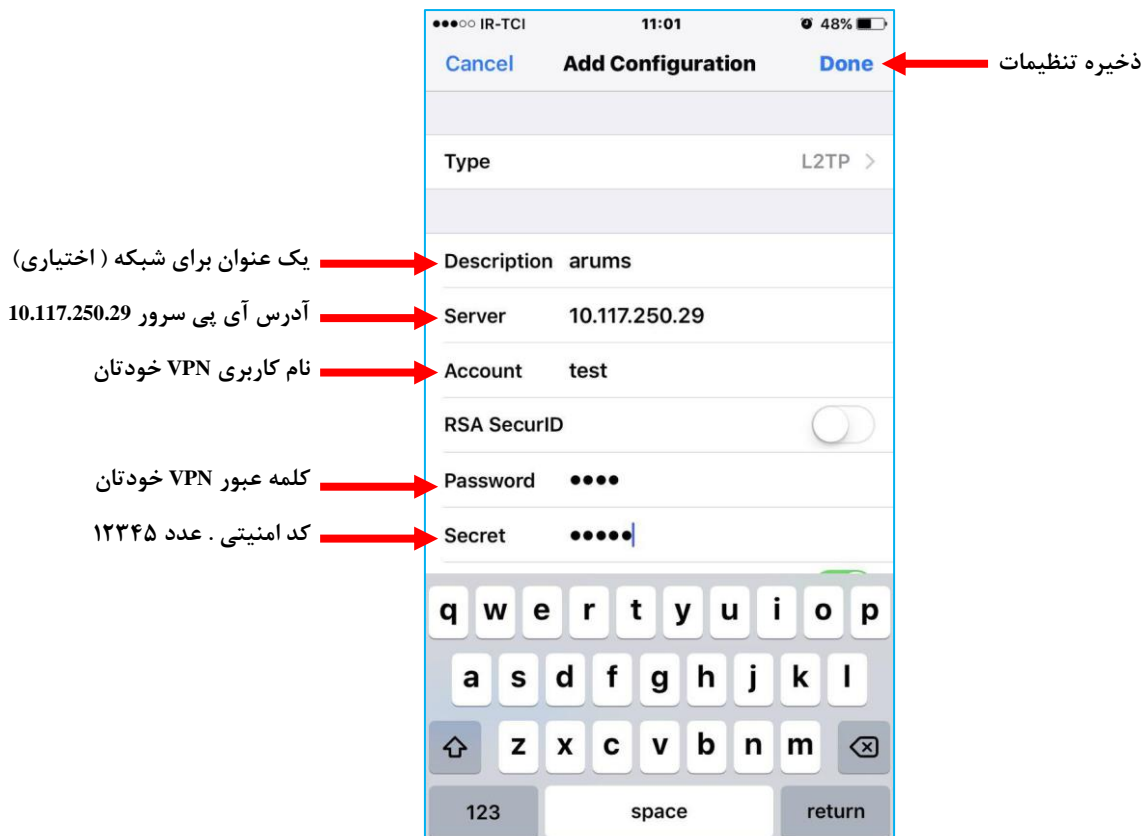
●●●○○ IR-TCI 11:01 48%

Cancel Add Configuration Done

ذخیره تنظیمات

Type L2TP

یک عنوان برای شبکه ( اختیاری)

Description arums

آدرس آی پی سرور 10.117.250.29

Server 10.117.250.29

نام کاربری VPN خودتان

Account test

RSA SecurID

کلمه عبور VPN خودتان

Password ●●●●

کد امنیتی . عدد ۱۲۳۴۵

Secret ●●●●●

q w e r t y u i o p

a s d f g h j k l

z x c v b n m

123 space return